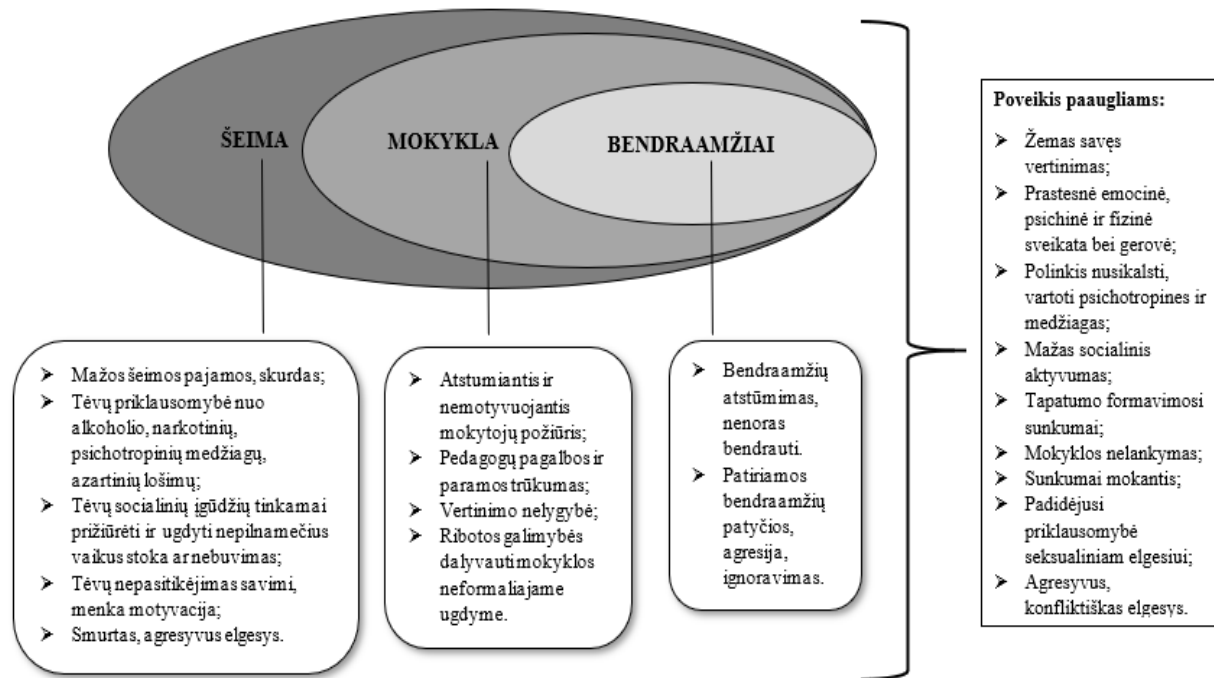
ŠEIMA

MOKYKLA

BENDRAAMŽIAI

➤ Mažos šeimos pajamos, skurdas;
➤ Tėvų priklausomybė nuo alkoholio, narkotinių, psichotropinių medžiagų, azartinių lošimų;
➤ Tėvų socialinių įgūdžių tinkamai prižiūrėti ir ugdyti nepilnamečius vaikus stoka ar nebuvimas;
➤ Tėvų nepasitikėjimas savimi, menka motyvacija;
➤ Smurtas, agresyvus elgesys.

➤ Atstumiantis ir nemotyvuojantis mokytojų požiūris;
➤ Pedagogų pagalbos ir paramos trūkumas;
➤ Vertinimo nelygybė;
➤ Ribotos galimybės dalyvauti mokyklos neformaliajame ugdyme.

➤ Bendraamžių atstūmimas, nenoras bendrauti.
➤ Patiriamos bendraamžių patyčios, agresija, ignoravimas.

Poveikis paaugliams:
➤ Žemas savęs vertinimas;
➤ Prastesnė emocinė, psichinė ir fizinė sveikata bei gerovė;
➤ Polinkis nusikalsti, vartoti psichotropines ir medžiagas;
➤ Mažas socialinis aktyvumas;
➤ Tapatumo formavimosi sunkumai;
➤ Mokyklos nelankymas;
➤ Sunkumai mokantis;
➤ Padidėjusi priklausomybė seksualiniam elgesiui;
➤ Agresyvus, konfliktiškas elgesys.